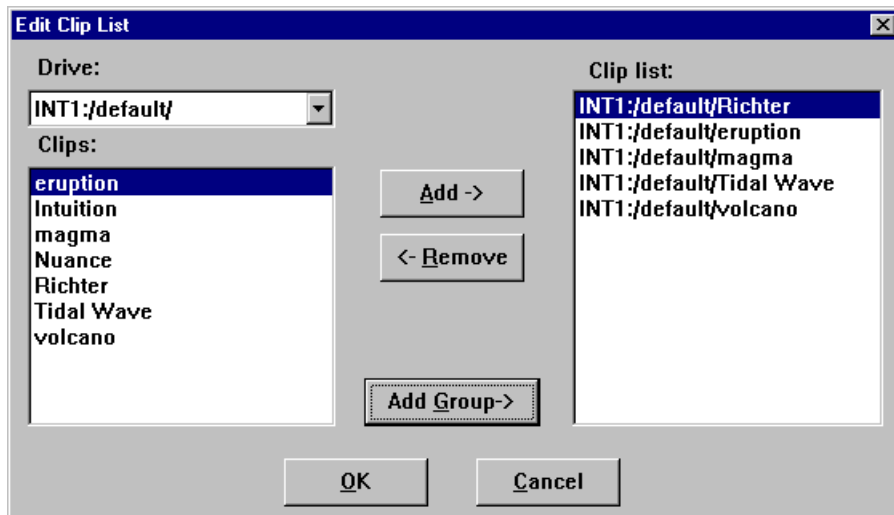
Edit Clip List

Drive:

INT1:/default/

Clips:

eruption
Intuition
magma
Nuance
Richter
Tidal Wave
volcano

Add ->

<- Remove

Add Group->

Clip list:

INT1:/default/Richter
INT1:/default/eruption
INT1:/default/magma
INT1:/default/Tidal Wave
INT1:/default/volcano

OK

Cancel